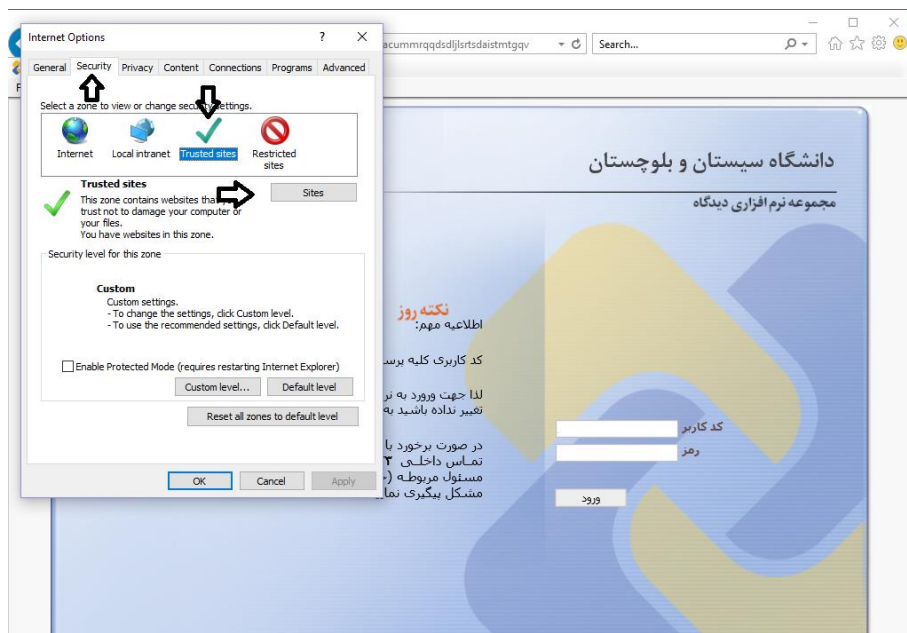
Internet Options
?
General Security Privacy Content Connections Programs Advanced
Select a zone to view or change security settings.
Internet Local intranet Trusted sites Restricted sites
Trusted sites
This zone contains websites that you trust not to damage your computer or your files.
You have websites in this zone.
Sites
Security level for this zone
Custom
Custom settings.
- To change the settings, click Custom level.
- To use the recommended settings, click Default level.
Enable Protected Mode (requires restarting Internet Explorer)
Custom level... Default level
Reset all zones to default level
OK Cancel Apply

acummrqqdsdljlsrtsdaistmtgqv
Search...

دانشگاه سیستان و بلوچستان
مجموعه نرم افزاری دیدگاه
نکته روز
اطلاعیه مهم:
کد کاربری کلیه پرس
لذا جهت ورود به نر
تغییر نداده باشید به
در صورت برخورد با
تماس داخلی ۳
مسئول مربوطه (
مشکل پیگیری نما
کد کاربر
رمز
ورود